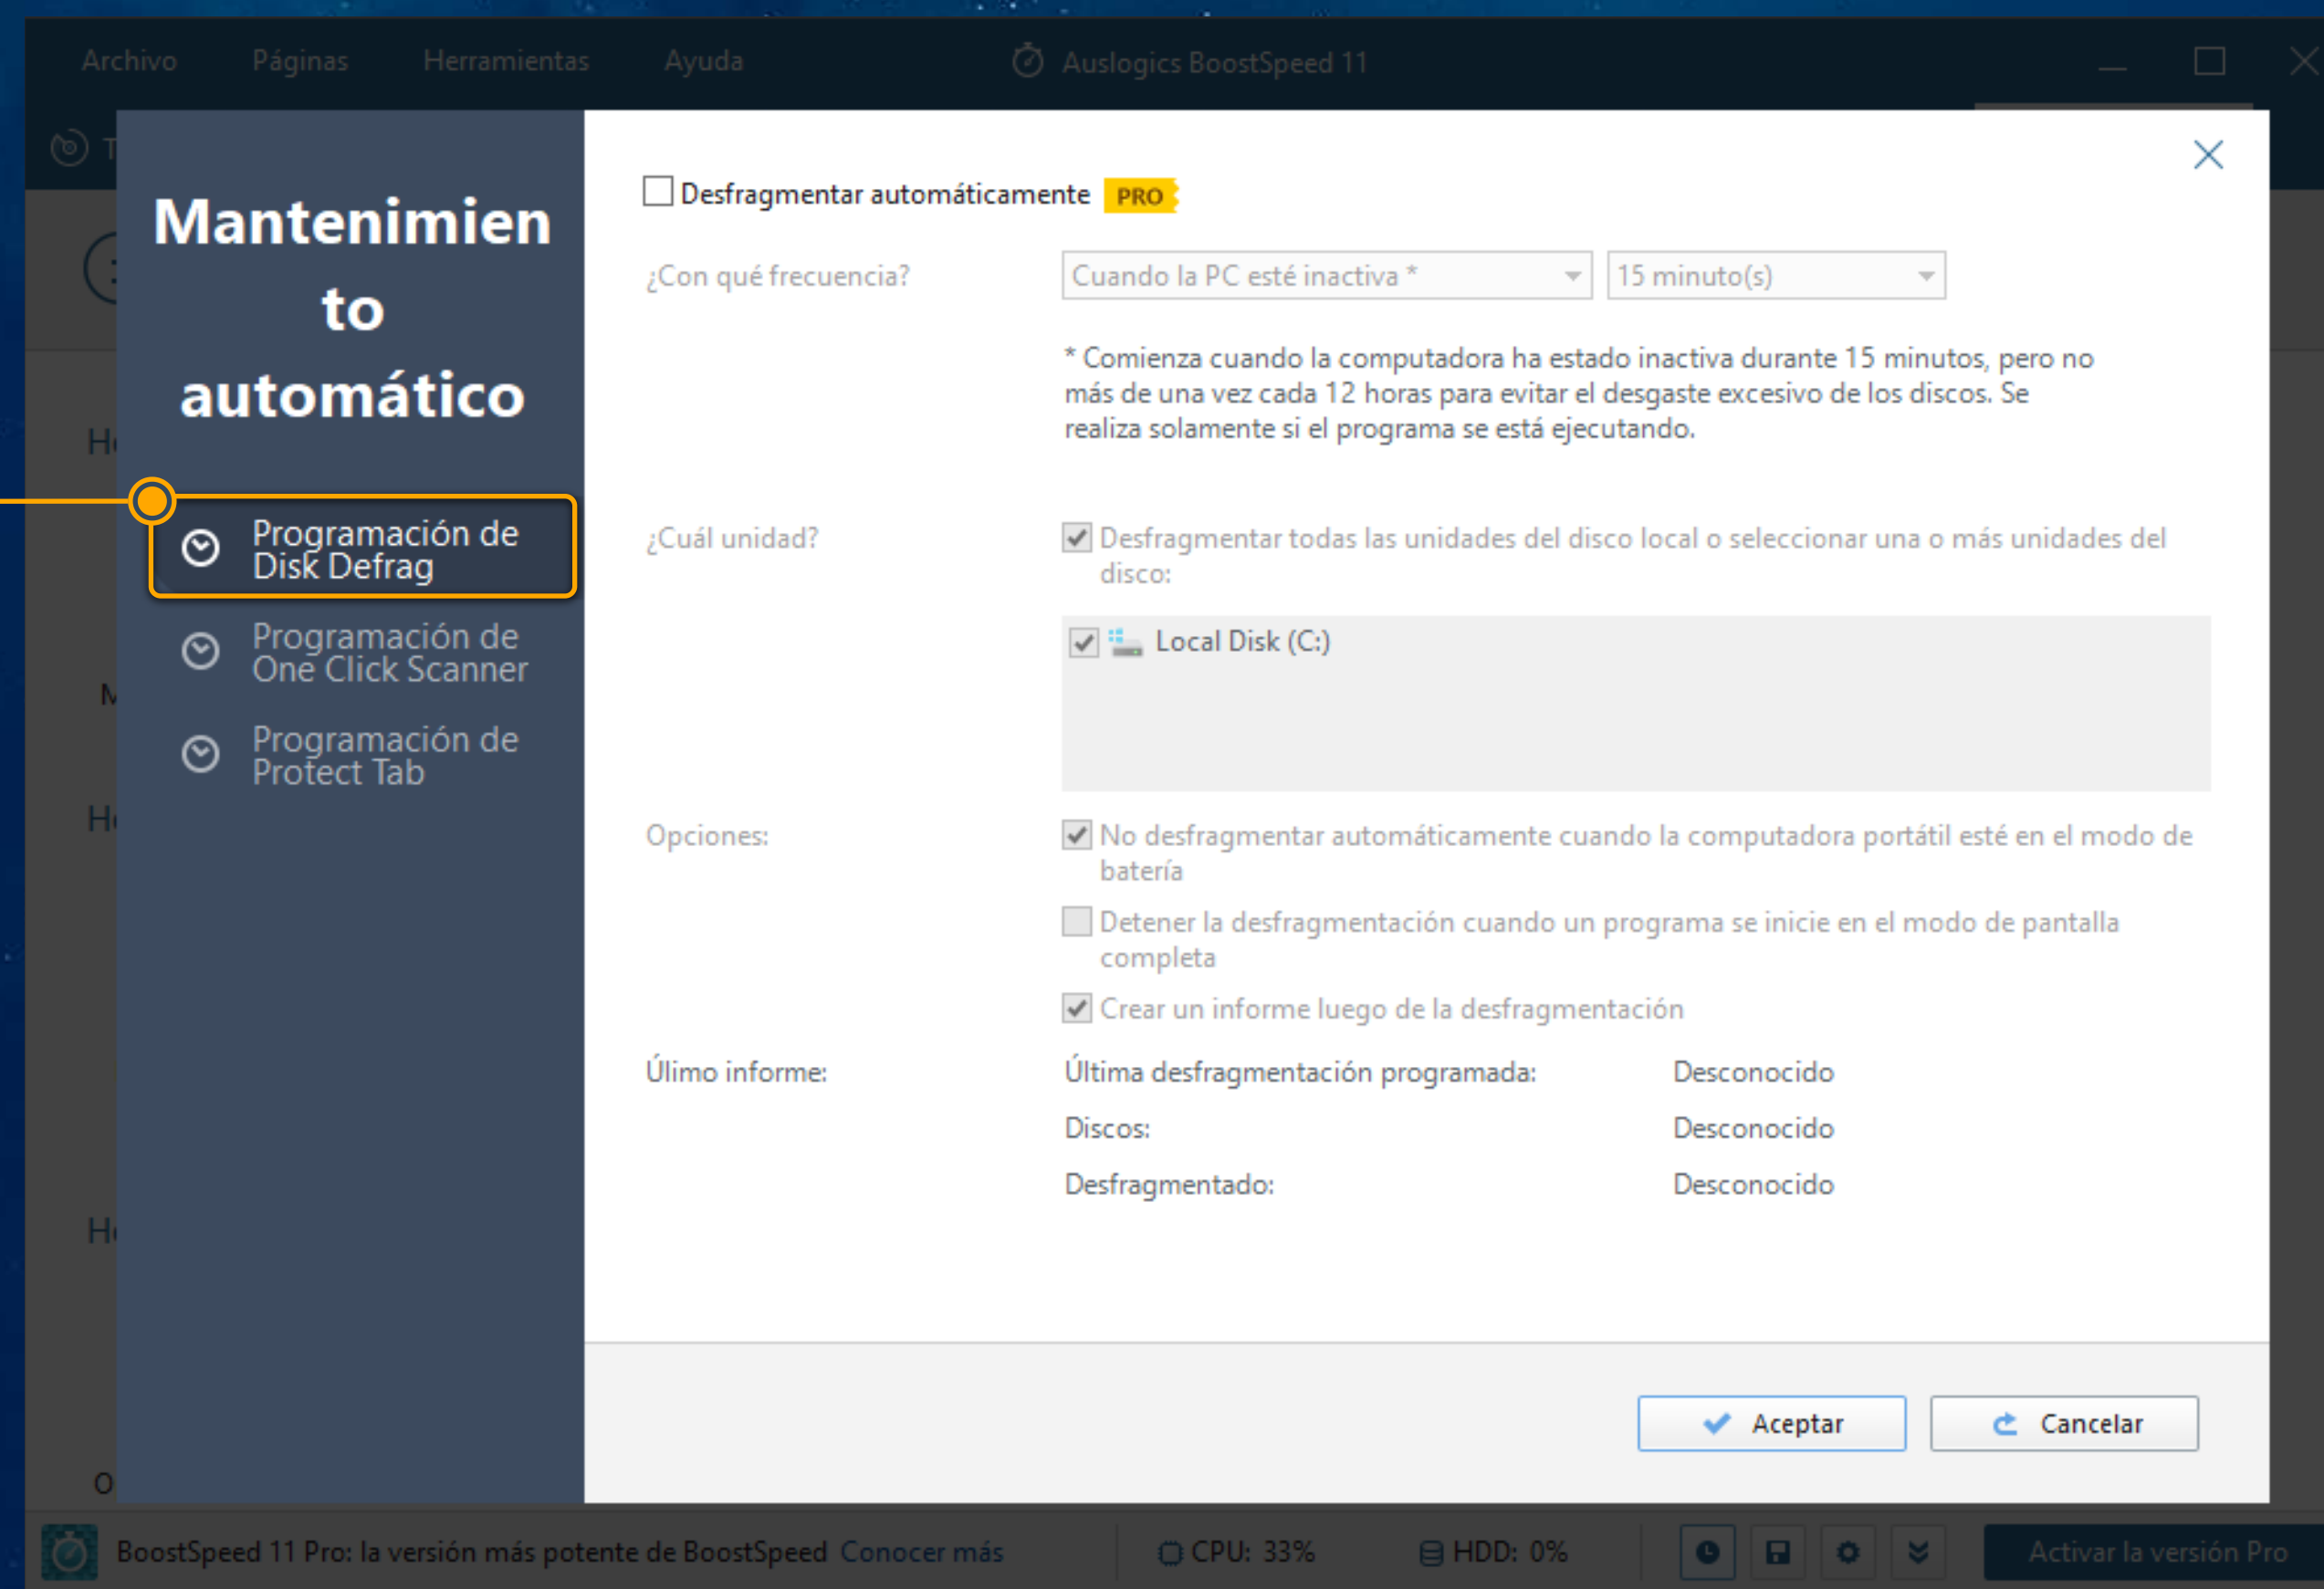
Archivo Páginas Herramientas Ayuda

Auslogics BoostSpeed 11

Mantenimiento automático

Programación de Disk Defrag

Programación de One Click Scanner

Programación de Protect Tab

Desfragmentar automáticamente PRO

¿Con qué frecuencia?

Cuando la PC esté inactiva *

15 minuto(s)

* Comienza cuando la computadora ha estado inactiva durante 15 minutos, pero no más de una vez cada 12 horas para evitar el desgaste excesivo de los discos. Se realiza solamente si el programa se está ejecutando.

¿Cuál unidad?

Desfragmentar todas las unidades del disco local o seleccionar una o más unidades del disco:

Local Disk (C:)

Opciones:

No desfragmentar automáticamente cuando la computadora portátil esté en el modo de batería

Detener la desfragmentación cuando un programa se inicie en el modo de pantalla completa

Crear un informe luego de la desfragmentación

Úlimo informe:

| | |
|---|---|
| Última desfragmentación programada: | Desconocido |
| Discos: | Desconocido |
| Desfragmentado: | Desconocido |

Aceptar

Cancelar

BoostSpeed 11 Pro: la versión más potente de BoostSpeed Conocer más

CPU: 33%

HDD: 0%

Activar la versión Pro